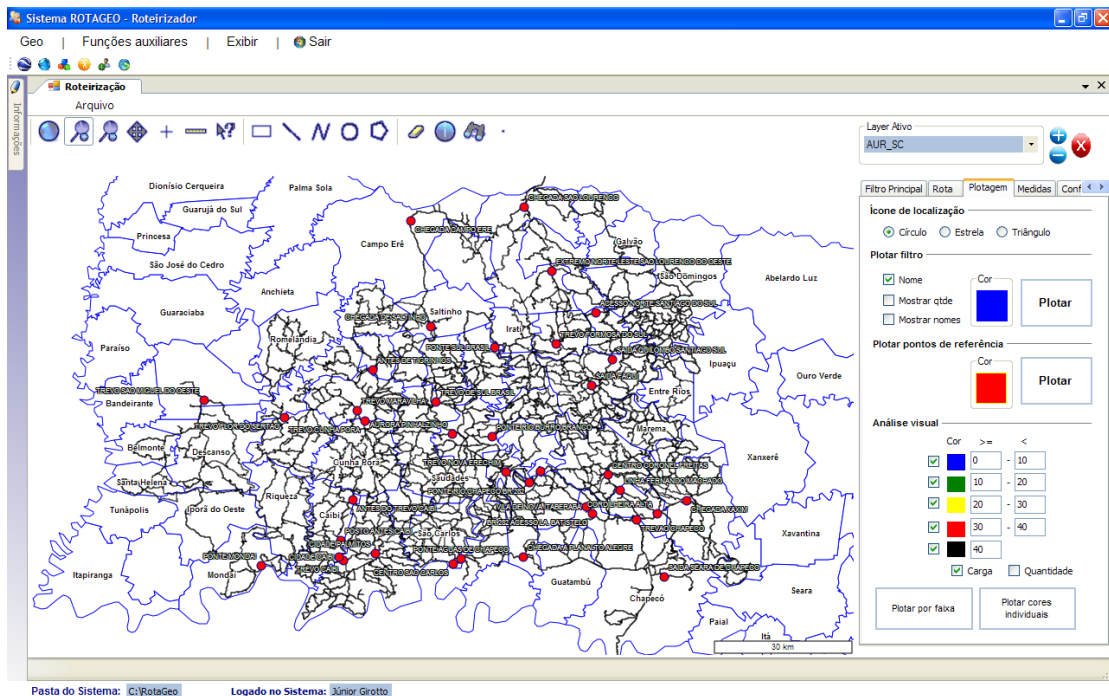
Sistema ROTAGEO - Roteirizador

Geo | Funções auxiliares | Exibir | Sair

Informações

Roteirização

Arquivo

Layer Ativo
AUR_SC

Filtro Principal | Rota | Plotagem | Medidas | Conf

Ícone de localização
Círculo
Estrela
Triângulo

Plotar filtro
Nome
Mostrar qtde
Mostrar nomes
Cor
Plotar

Plotar pontos de referência
Cor
Plotar

Análise visual

| Cor | >= | | < |
|---|---|---|---|
| | 0 | - | 10 |
| | 10 | - | 20 |
| | 20 | - | 30 |
| | 30 | - | 40 |
| | 40 | | |

Carga
Quantidade

Plotar por faixa
Plotar cores individuais

Dionísio Cerqueira
Palma Sola
Guarujá do Sul
Princesa
Campo Erê
Galvão
São José do Cedro
São Domingos
Abelardo Luz
Anchieta
Guaraciaba
Saltinho
Irati
Romelândia
Paraíso
Ipuaçu
Ouro Verde
Entre Rios
Bandeirante
Marema
Belmonte
Descanso
Xanxerê
Cunha Porã
Saudades
Santa Helena
Riqueza
Tunápolis
Iporã do Oeste
Caibi
Xavantina
São Carlos
Itapiranga
Mondaí
Guatambú
Chapecó
Seara
Paial
Itá
CHEGADA SAO LOURENCO
CHEGADA CAMPO ERE
EXTREMO NORTE LESTE SAO LOURENCO DO OESTE
ACESSO NORTE SANTIAGO DO SUL
CHEGADA SALTINHO
TREVO FORMOSO DO SUL
PONTE SUL IRATI
SAIDA DE QUILOMBO SANTIAGO SUL
ANTES DE IPIRANGA
SAIDA FAXI
TREVO SAO MIGUEL DO OESTE
TREVO MARAVILHA
TREVO CUNHA PORA
AURORA PINHALZINHO
TREVO FLOR DO SERTAO
PONTE RIO CHAPECO
TREVO NOVA ERECHIM
CENTRO CORONEL FREITAS
LINHA FERNANDO MACHADO
PONTE RIO CHAPECO
ANTES DO TREVO CAIBI
TREVO NOVA TAPERABA
CHEGADA XAXIM
TREVO CHAPECO
PONTE ANTES SAO CARLOS
PONTE MONDAI
CHEGADA PALMITOS
CHEGADA NOVA ALEGRE
CENTRO SAO CARLOS
SAIDA SEARA DE CHAPECO
30 km

Pasta do Sistema: C:\RotaGeo
Logado no Sistema: Júnior Girotto